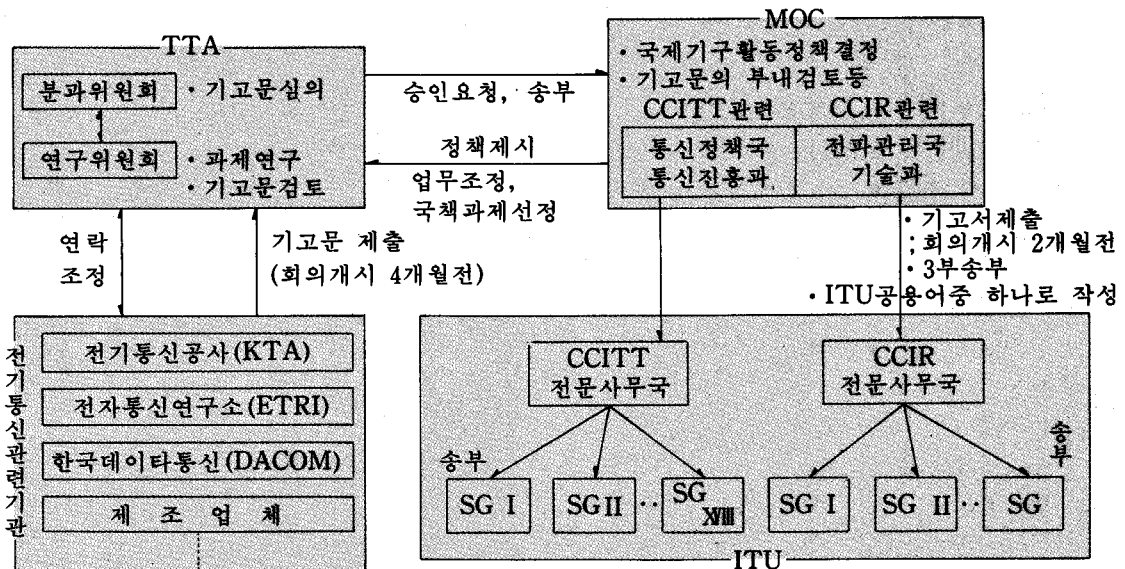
TTA

분과위원회 · 기고문심의

연구위원회 · 과제연구
· 기고문검토

MOC
· 국제기구활동정책결정
· 기고문의 부내검토등

CCITT관련 CCIR관련

통신정책국
통신진흥과

전파관리국
기술과

승인요청, 송부

정책제시

업무조정,
국책과제선정

연락
조정

기고문 제출
(회의개시 4개월전)

· 기고서제출
; 회의개시 2개월전
· 3부송부
· ITU공용어중 하나로 작성

전기통신관련기관

전기통신공사(KTA)

전자통신연구소(ETRI)

한국데이타통신(DACOM)

제 조 업 체

CCITT
전문사무국

CCIR
전문사무국

송부

송부

SG I

SG II

SG XVIII

SG I

SG II

SG

ITU